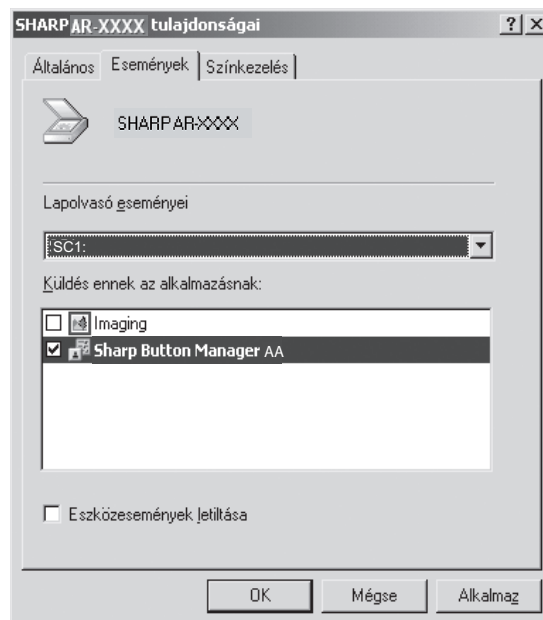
SHARP AR-XXXX tulajdonságai ? ×

Általános Események Színkezelés

SHARP AR-XXXX

Lapolvasó eseményei

SC1:

Küldés ennek az alkalmazásnak:

Imaging

Sharp Button Manager AA

Eszközesemények letiltása

OK Mégse Alkalmaz